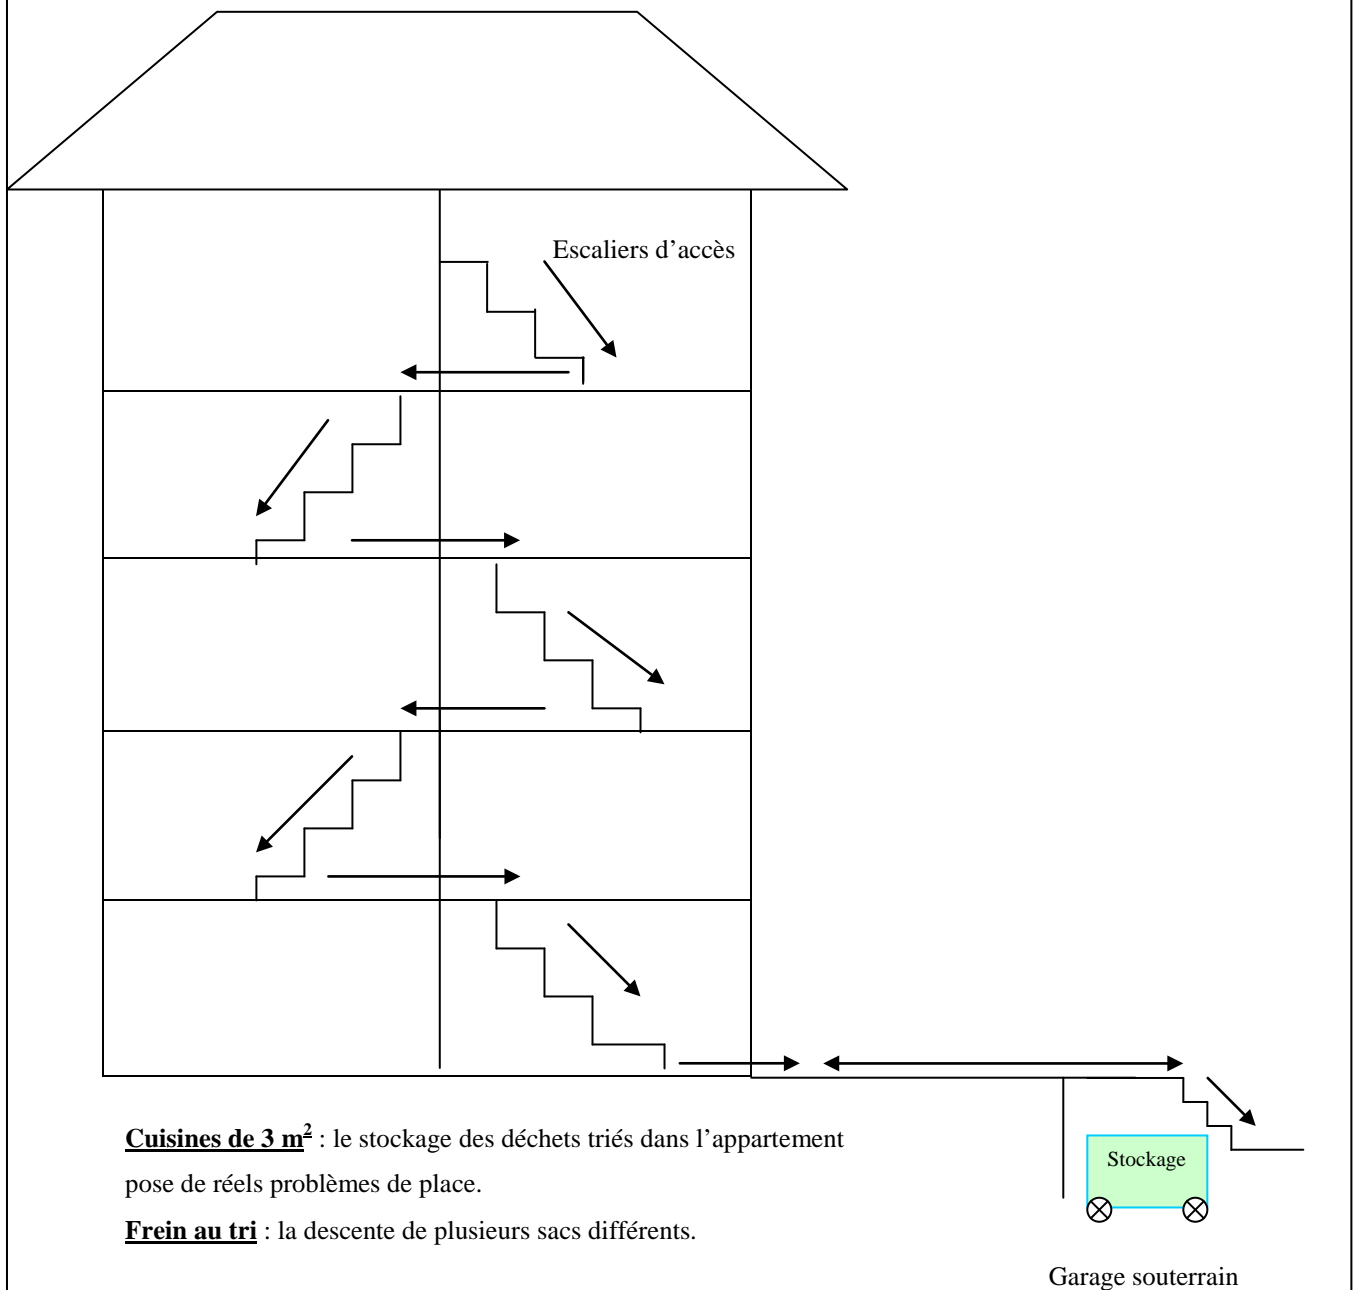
Escaliers d’accès

Stockage

Cuisines de 3 m$^2$ : le stockage des déchets triés dans l’appartement pose de réels problèmes de place.

Frein au tri : la descente de plusieurs sacs différents.

Garage souterrain